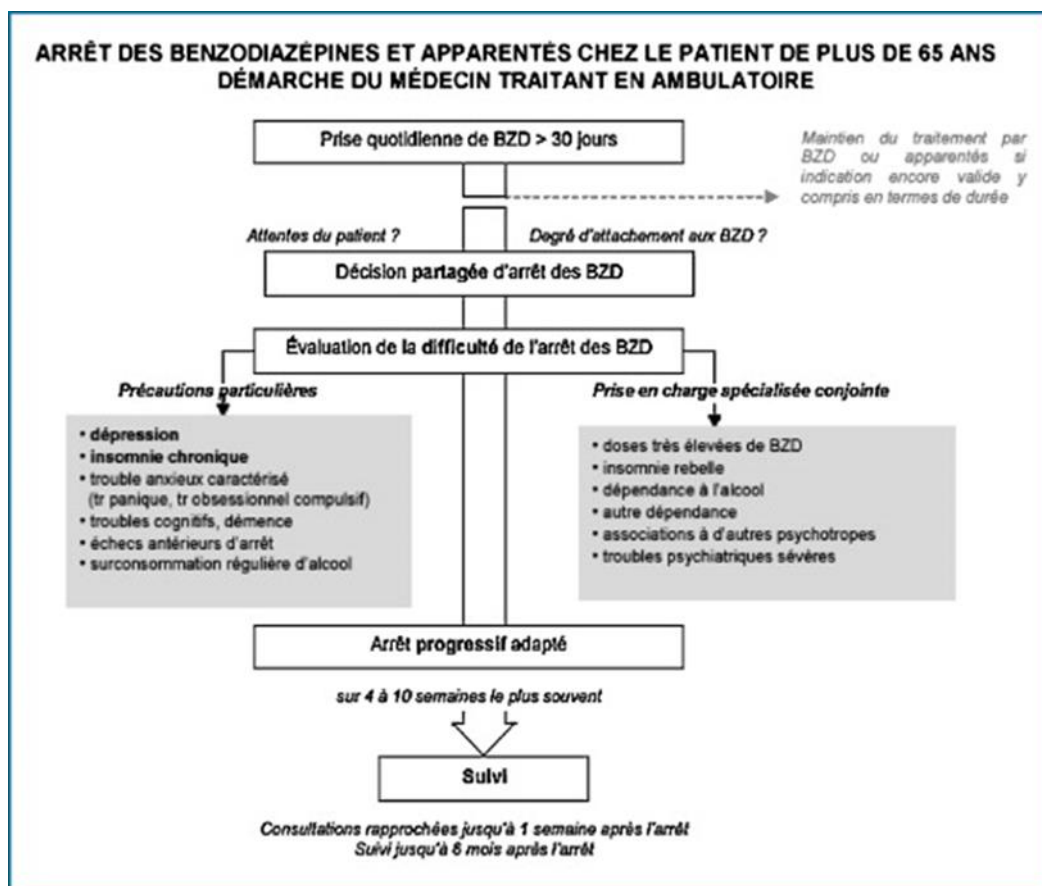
ARRÊT DES BENZODIAZÉPINES ET APPARENTÉS CHEZ LE PATIENT DE PLUS DE 65 ANS
DÉMARCHE DU MÉDECIN TRAITANT EN AMBULATOIRE

Prise quotidienne de BZD > 30 jours

Maintien du traitement par BZD ou apparentés si indication encore valide y compris en termes de durée

Attentes du patient ?

Degré d'attachement aux BZD ?

Décision partagée d'arrêt des BZD

Évaluation de la difficulté de l'arrêt des BZD

Précautions particulières

• dépression
• insomnie chronique
• trouble anxieux caractérisé (tr panique, tr obsessionnel compulsif)
• troubles cognitifs, démence
• échecs antérieurs d'arrêt
• surconsommation régulière d'alcool

Prise en charge spécialisée conjointe

• doses très élevées de BZD
• insomnie rebelle
• dépendance à l'alcool
• autre dépendance
• associations à d'autres psychotropes
• troubles psychiatriques sévères

Arrêt progressif adapté

sur 4 à 10 semaines le plus souvent

Suivi

Consultations rapprochées jusqu'à 1 semaine après l'arrêt
Suivi jusqu'à 6 mois après l'arrêt